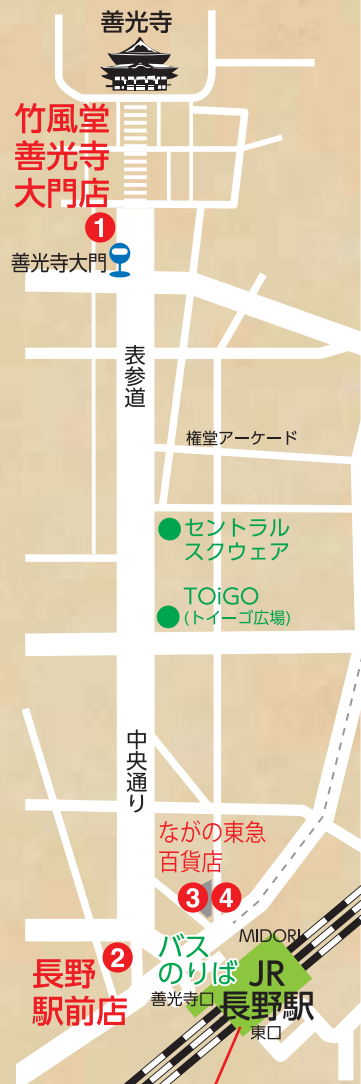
善光寺

竹風堂
善光寺
大門店

1

善光寺大門

表参道

権堂アーケード

セントラル
スクウェア

TOiGO
(トイーゴ広場)

中央通り

ながの東急
百貨店

3 4

MIDORI

2
長野
駅前店

バス
のりば

善光寺口

JR
長野駅

東口